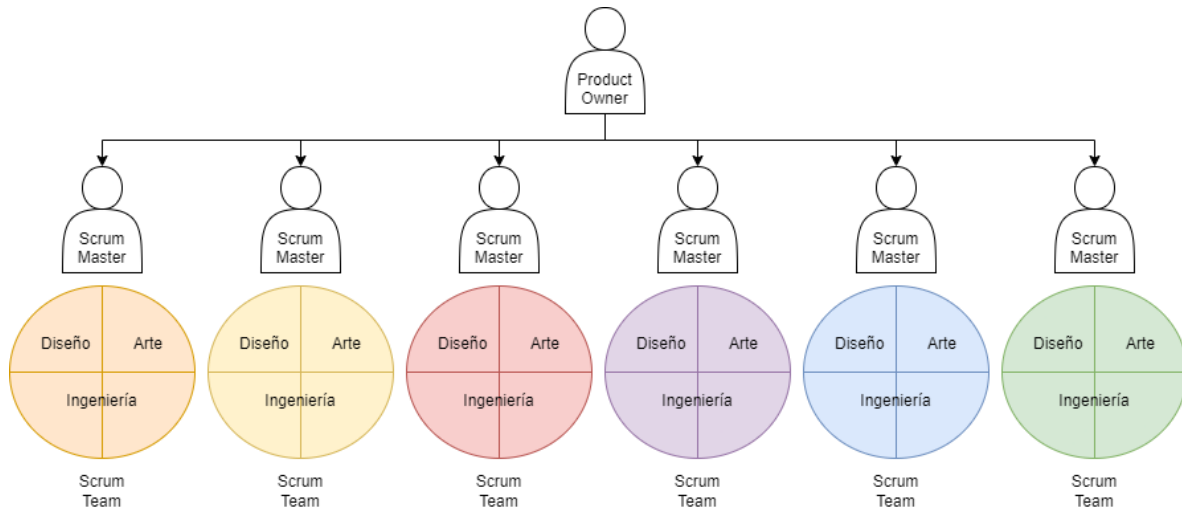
Product Owner

Scrum Master
Diseño
Arte
Ingeniería
Scrum Team

Scrum Master
Diseño
Arte
Ingeniería
Scrum Team

Scrum Master
Diseño
Arte
Ingeniería
Scrum Team

Scrum Master
Diseño
Arte
Ingeniería
Scrum Team

Scrum Master
Diseño
Arte
Ingeniería
Scrum Team

Scrum Master
Diseño
Arte
Ingeniería
Scrum Team